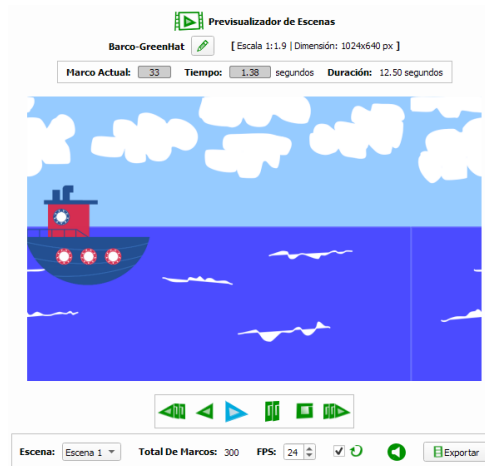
Previsualizador de Escenas

Barco-GreenHat [ Escala 1:1.9 | Dimensión: 1024x640 px ]

Marco Actual: 33 Tiempo: 1.38 segundos Duración: 12.50 segundos

Escena: Escena 1 Total De Marcos: 300 FPS: 24 Exportar